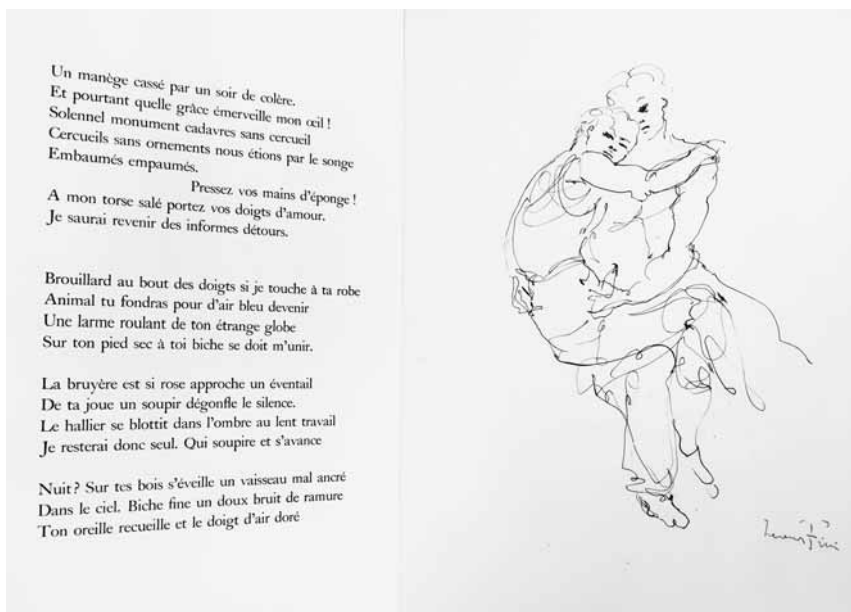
Un manège cassé par un soir de colère.
Et pourtant quelle grâce émerveille mon œil !
Solennel monument cadavres sans cercueil
Cercueils sans ornements nous étions par le songe
Embaumés empaumés.
Pressez vos mains d'éponge !
A mon torse salé portez vos doigts d'amour.
Je saurai revenir des informes détours.

Brouillard au bout des doigts si je touche à ta robe
Animal tu fondras pour d'air bleu devenir
Une larme roulant de ton étrange globe
Sur ton pied sec à toi biche se doit m'unir.

La bruyère est si rose approche un éventail
De ta joue un soupir dégonfle le silence.
Le hallier se blottit dans l'ombre au lent travail
Je resterai donc seul. Qui soupire et s'avance

Nuit? Sur tes bois s'éveille un vaisseau mal ancré
Dans le ciel. Biche fine un doux bruit de ramure
Ton oreille recueille et le doigt d'air doré

Leonor Fini